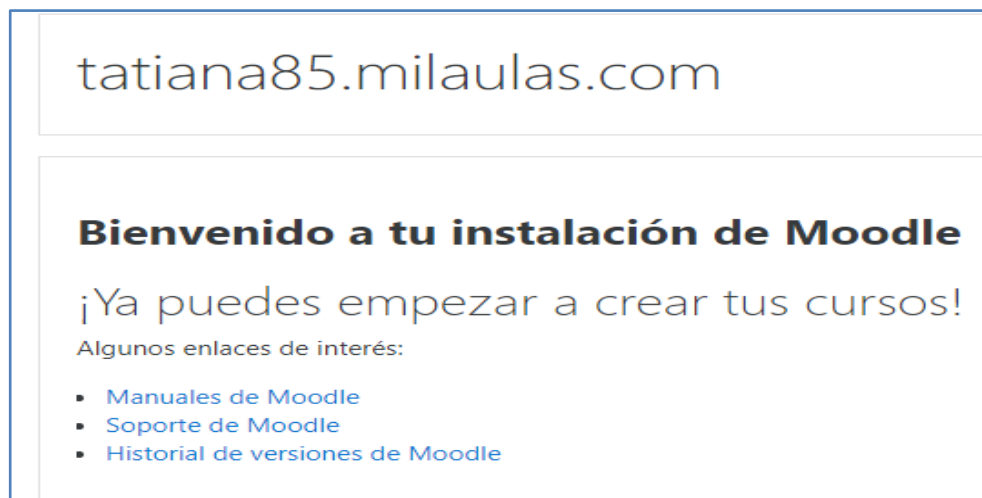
tatiana85.milaulas.com

Bienvenido a tu instalación de Moodle

¡Ya puedes empezar a crear tus cursos!

Algunos enlaces de interés:

- Manuales de Moodle
- Soporte de Moodle
- Historial de versiones de Moodle